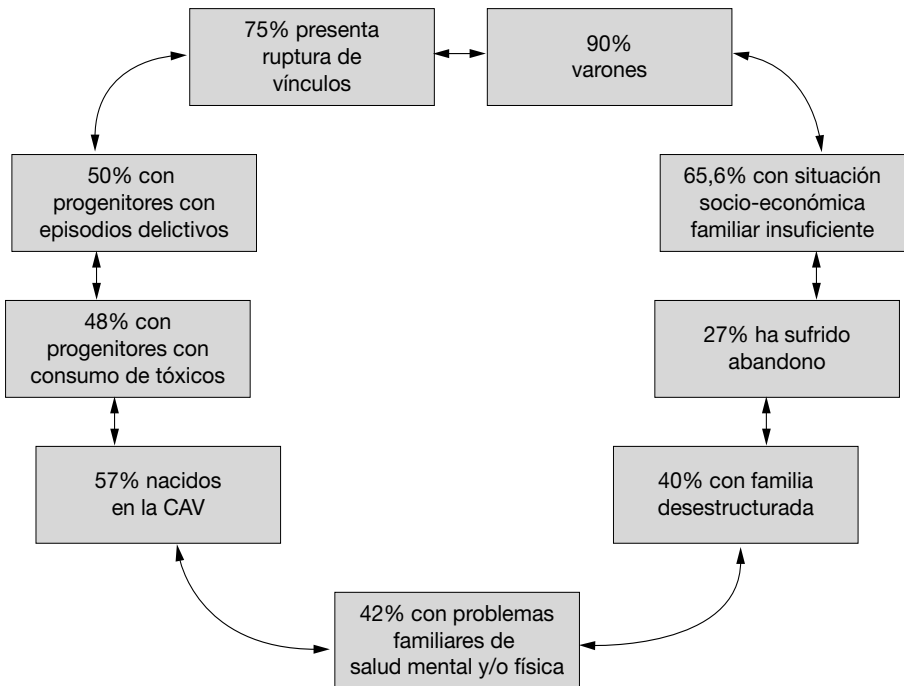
75% presenta ruptura de vínculos

90% varones

65,6% con situación socio-económica familiar insuficiente

27% ha sufrido abandono

40% con familia desestructurada

42% con problemas familiares de salud mental y/o física

57% nacidos en la CAV

48% con progenitores con consumo de tóxicos

50% con progenitores con episodios delictivos